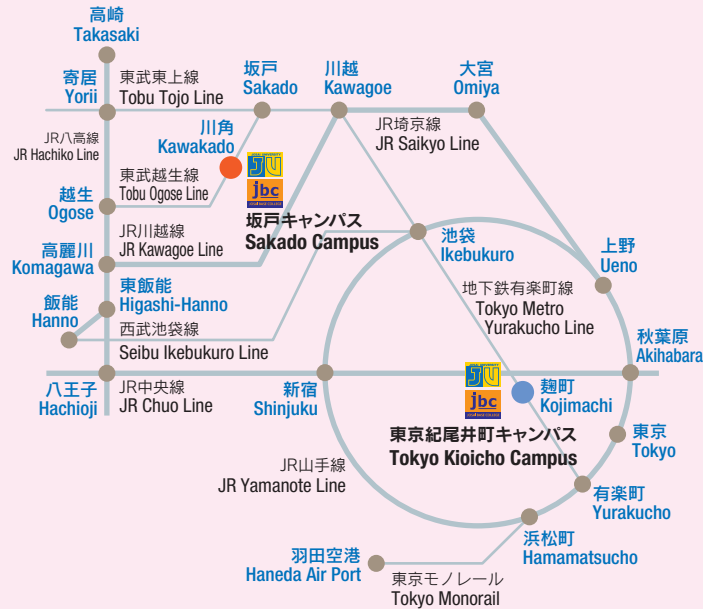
高崎
Takasaki

寄居
Yorii

東武東上線
Tobu Tojo Line

坂戸
Sakado

川越
Kawagoe

大宮
Omiya

JR八高線
JR Hachiko Line

川角
Kawakado

JR埼京線
JR Saikyo Line

東武越生線
Tobu Ogose Line

越生
Ogose

坂戸キャンパス
Sakado Campus

JR川越線
JR Kawagoe Line

池袋
Ikebukuro

上野
Ueno

高麗川
Komagawa

東飯能
Higashi-Hanno

飯能
Hanno

地下鉄有楽町線
Tokyo Metro
Yurakucho Line

西武池袋線
Seibu Ikebukuro Line

秋葉原
Akihabara

八王子
Hachioji

JR中央線
JR Chuo Line

新宿
Shinjuku

麹町
Kojimachi

東京紀尾井町キャンパス
Tokyo Kioicho Campus

東京
Tokyo

JR山手線
JR Yamanote Line

有楽町
Yurakucho

浜松町
Hamamatsucho

羽田空港
Haneda Air Port

東京モノレール
Tokyo Monorail